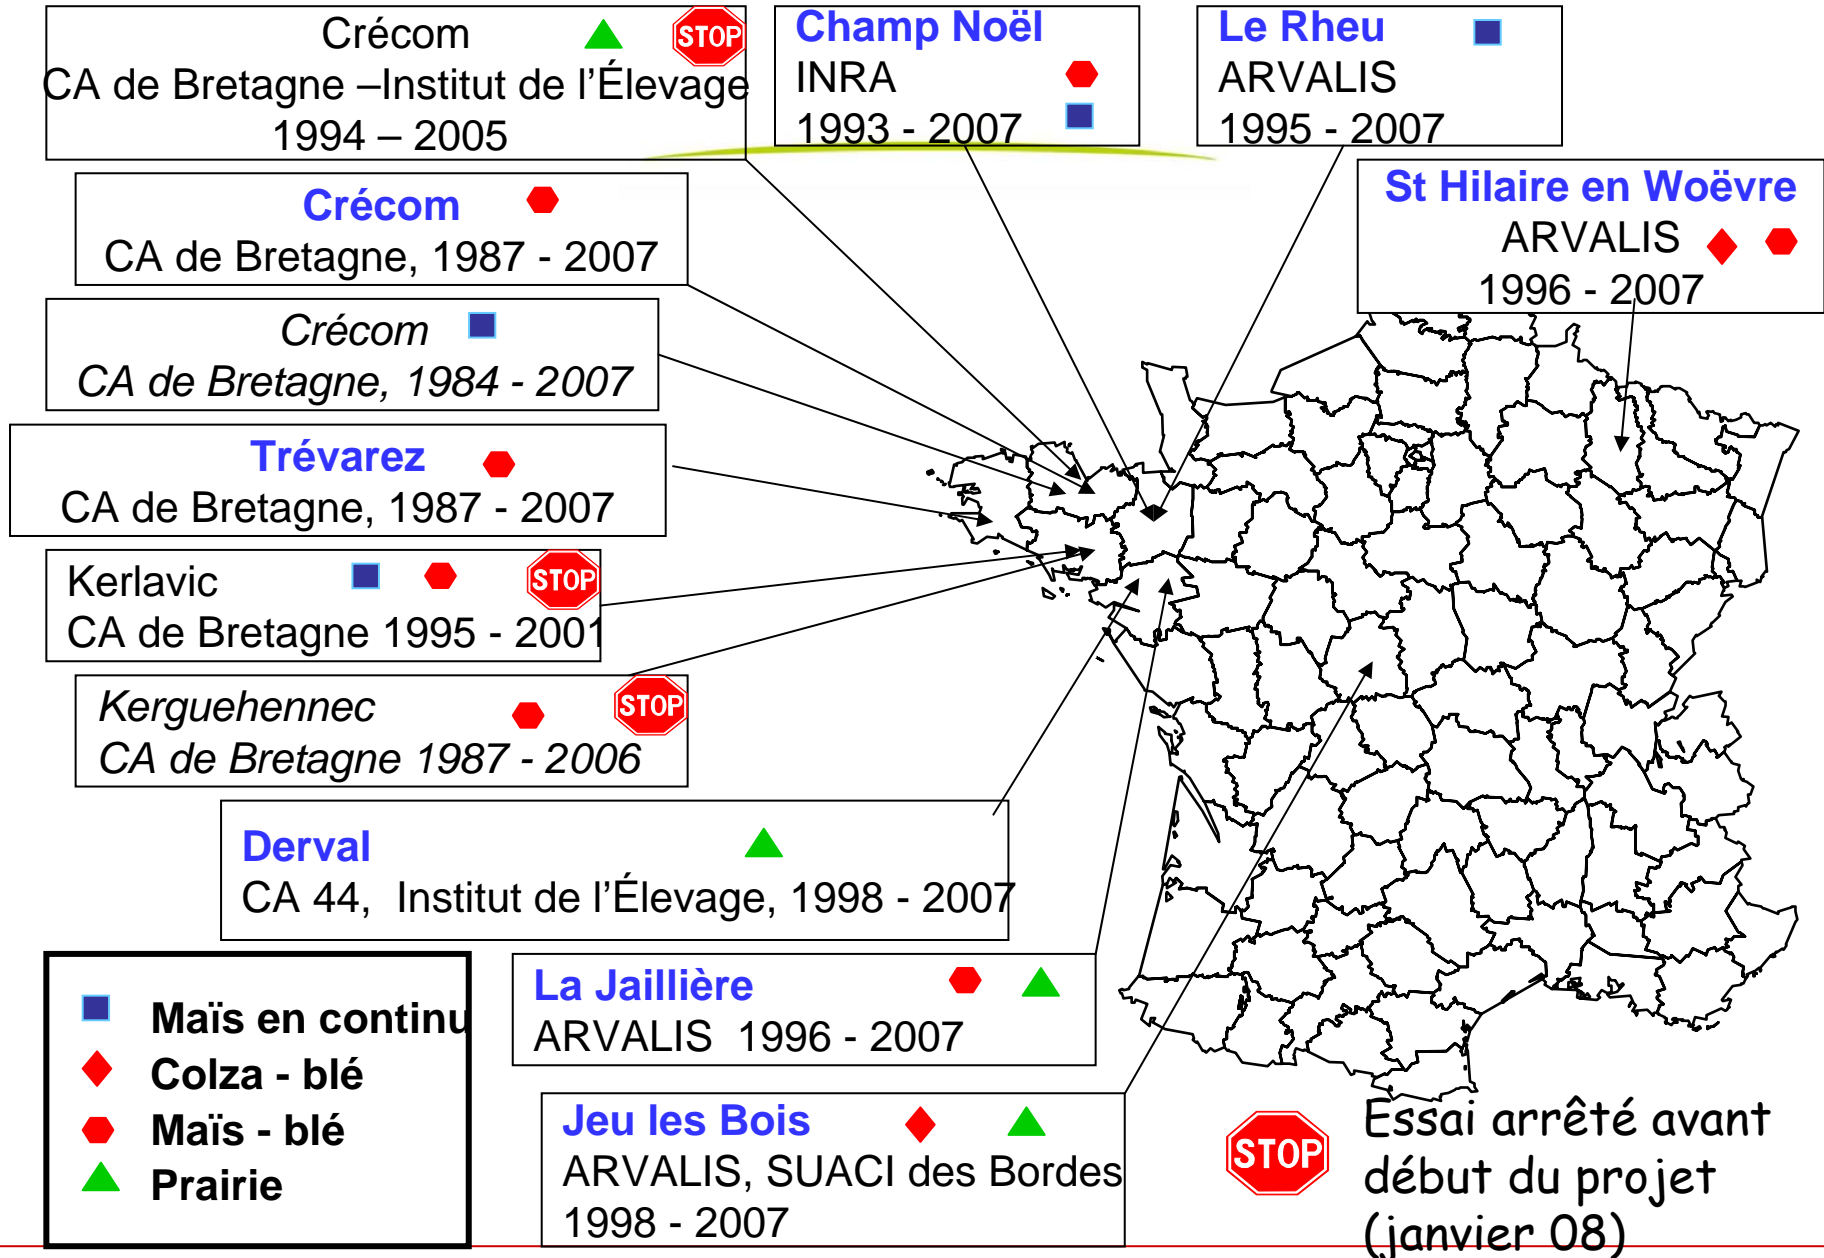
Crécom STOP
CA de Bretagne –Institut de l'Élevage
1994 – 2005

Champ Noël
INRA
1993 - 2007

Le Rheu
ARVALIS
1995 - 2007

Crécom
CA de Bretagne, 1987 - 2007

St Hilaire en Woëvre
ARVALIS
1996 - 2007

*Crécom*
*CA de Bretagne, 1984 - 2007*

Trévarez
CA de Bretagne, 1987 - 2007

Kerlavic STOP
CA de Bretagne 1995 - 2001

*Kerguehennec* STOP
*CA de Bretagne 1987 - 2006*

Derval
CA 44, Institut de l'Élevage, 1998 - 2007

Maïs en continu
Colza - blé
Maïs - blé
Prairie

La Jaillière
ARVALIS 1996 - 2007

Jeu les Bois
ARVALIS, SUACI des Bordes
1998 - 2007

STOP Essai arrêté avant début du projet (janvier 08)